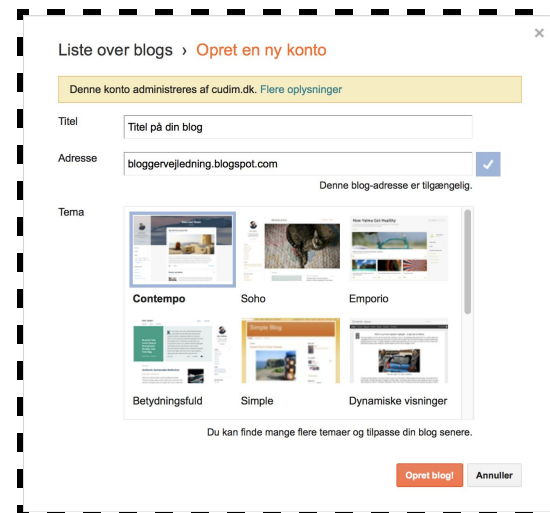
Liste over blogs › Opret en ny konto

×

Denne konto administreres af cudim.dk. Flere oplysninger

Titel
Titel på din blog

Adresse
bloggervejledning.blogspot.com

Denne blog-adresse er tilgængelig.

Tema

Simple Blog

Contempo

Soho

Emporio

Betydningsfuld

Simple

Dynamiske visninger

Du kan finde mange flere temaer og tilpasse din blog senere.

Opret blog!

Annuller